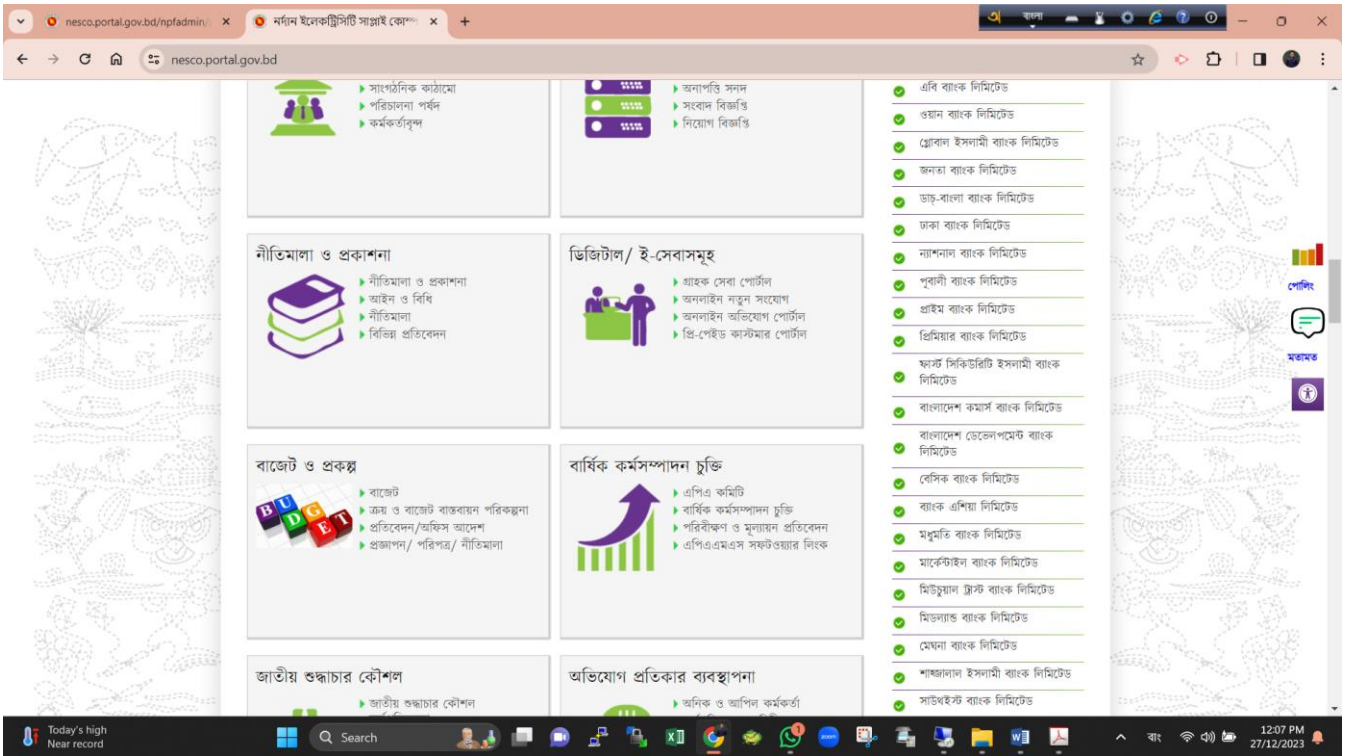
nesco.portal.gov.bd/npfadmin/
নর্দান ইলেকট্রিসিটি সাপ্লাই কোম্
বাংলা
nesco.portal.gov.bd

▸ সাংগঠনিক কাঠামো
▸ পরিচালনা পর্ষদ
▸ কর্মকর্তাবৃন্দ

▸ অনাপত্তি সনদ
▸ সংবাদ বিজ্ঞপ্তি
▸ নিয়োগ বিজ্ঞপ্তি

নীতিমালা ও প্রকাশনা
▸ নীতিমালা ও প্রকাশনা
▸ আইন ও বিধি
▸ নীতিমালা
▸ বিভিন্ন প্রতিবেদন

ডিজিটাল/ ই-সেবাসমূহ
▸ গ্রাহক সেবা পোর্টাল
▸ অনলাইন নতুন সংযোগ
▸ অনলাইন অভিযোগ পোর্টাল
▸ প্রি-পেইড কাস্টমার পোর্টাল

বাজেট ও প্রকল্প
BUDGET
▸ বাজেট
▸ ক্রয় ও বাজেট বাস্তবায়ন পরিকল্পনা
▸ প্রতিবেদন/অফিস আদেশ
▸ প্রজ্ঞাপন/ পরিপত্র/ নীতিমালা

বার্ষিক কর্মসম্পাদন চুক্তি
▸ এপিএ কমিটি
▸ বার্ষিক কর্মসম্পাদন চুক্তি
▸ পরিবীক্ষণ ও মূল্যায়ন প্রতিবেদন
▸ এপিএএমএস সফটওয়্যার লিংক

জাতীয় শুদ্ধাচার কৌশল
▸ জাতীয় শুদ্ধাচার কৌশল

অভিযোগ প্রতিকার ব্যবস্থাপনা
▸ অনিক ও আপিল কর্মকর্তা

এবি ব্যাংক লিমিটেড
ওয়ান ব্যাংক লিমিটেড
গ্লোবাল ইসলামী ব্যাংক লিমিটেড
জনতা ব্যাংক লিমিটেড
ডাচ্-বাংলা ব্যাংক লিমিটেড
ঢাকা ব্যাংক লিমিটেড
ন্যাশনাল ব্যাংক লিমিটেড
পূবালী ব্যাংক লিমিটেড
প্রাইম ব্যাংক লিমিটেড
প্রিমিয়ার ব্যাংক লিমিটেড
ফার্স্ট সিকিউরিটি ইসলামী ব্যাংক লিমিটেড
বাংলাদেশ কমার্স ব্যাংক লিমিটেড
বাংলাদেশ ডেভেলপমেন্ট ব্যাংক লিমিটেড
বেসিক ব্যাংক লিমিটেড
ব্যাংক এশিয়া লিমিটেড
মধুমতি ব্যাংক লিমিটেড
মার্কেন্টাইল ব্যাংক লিমিটেড
মিউচুয়াল ট্রাস্ট ব্যাংক লিমিটেড
মিডল্যান্ড ব্যাংক লিমিটেড
মেঘনা ব্যাংক লিমিটেড
শাহজালাল ইসলামী ব্যাংক লিমিটেড
সাউথইস্ট ব্যাংক লিমিটেড

পোলিং
মতামত

Today's high
Near record
Search
বাং
12:07 PM
27/12/2023